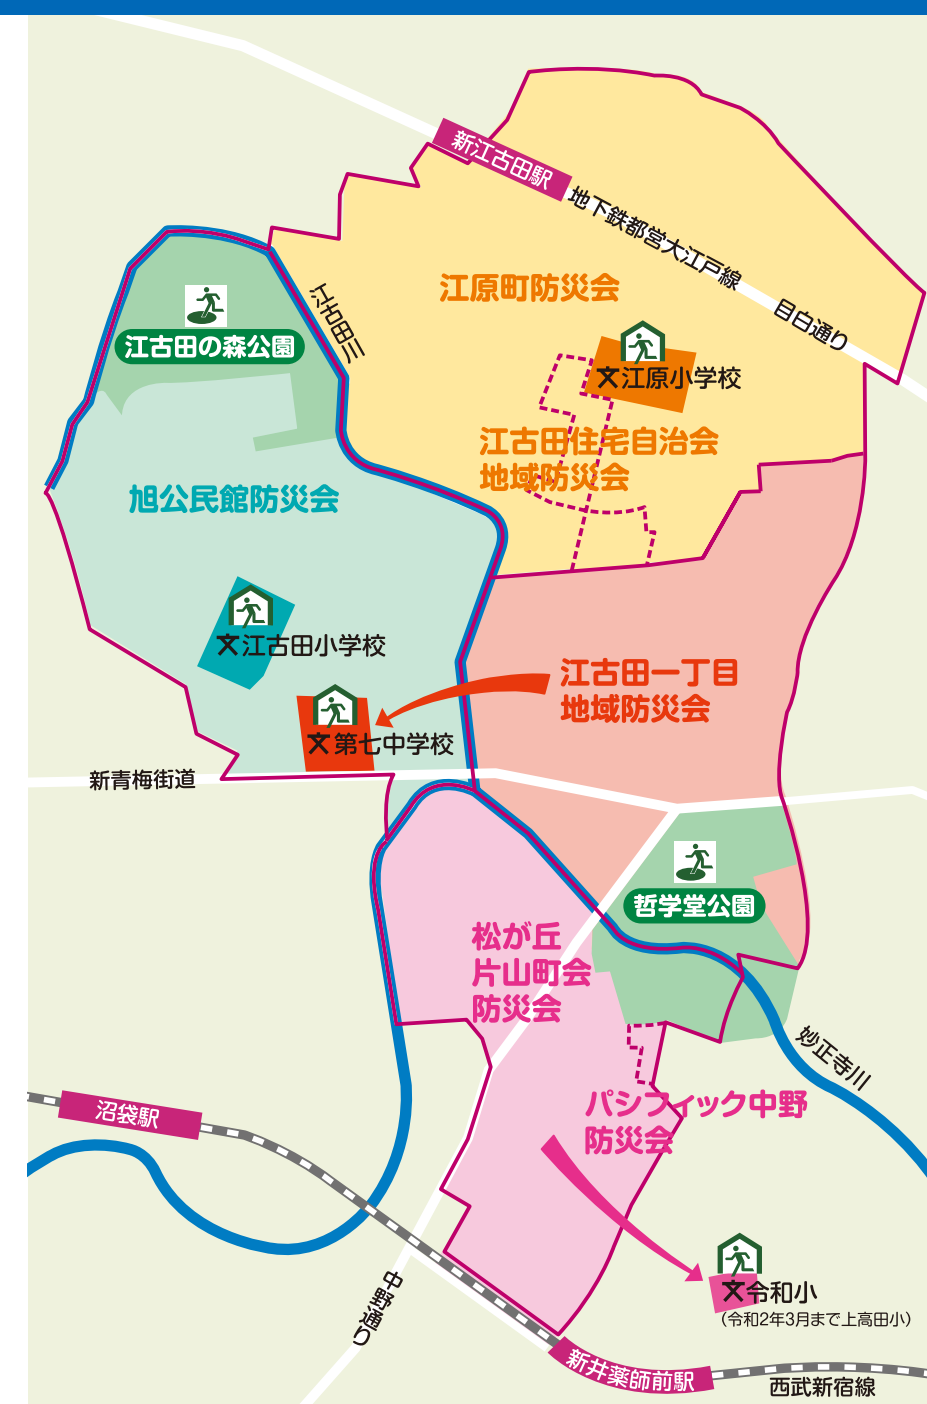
新江古田駅
地下鉄都営大江戸線
目白通り
江原町防災会
江古田三
江古田の森公園
文江原小学校
江古田住宅自治会
地域防災会
旭公民館防災会
文江古田小学校
江古田一丁目
地域防災会
文第七中学校
新青梅街道
哲学堂公園
松が丘
片山町会
防災会
妙正寺川
沼袋駅
パシフィック中野
防災会
文令和小
(令和2年3月まで上高田小)
中野通り
新井薬師前駅
西武新宿線